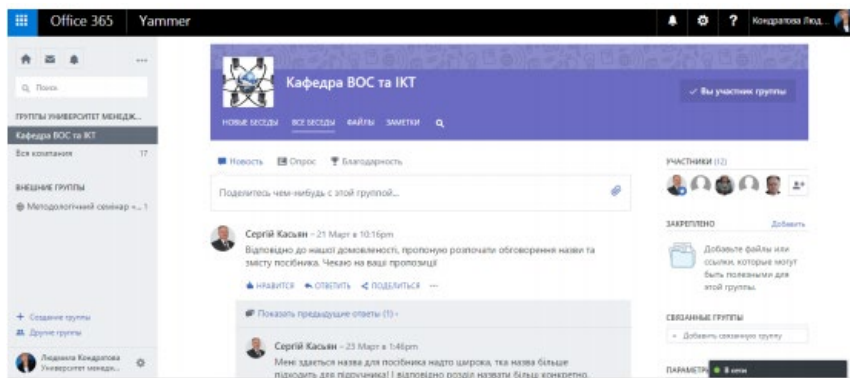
Office 365 Yammer

Кондратова Люд...

Q Поиск

ГРУППЫ УНИВЕРСИТЕТ МЕНЕДЖ...

Кафедра ВОС та ІКТ

Вся компания 17

ВНЕШНИЕ ГРУППЫ

Методологічний семінар •... 1

+ Создание группы

Другие группы

Людмила Кондратова Университет менедж...

Кафедра ВОС та ІКТ

НОВЫЕ БЕСЕДЫ ВСЕ БЕСЕДЫ ФАЙЛЫ ЗАМЕТКИ

✓ Вы участник группы

Новость Опрос Благодарность

Поделитесь чем-нибудь с этой группой...

Сергій Касьян – 21 Март в 10:16pm

Відповідно до нашої домовленості, пропоную розпочати обговорення назви та змісту посібника. Чекаю на ваші пропозиції

НРАВИТСЯ ОТВЕТИТЬ ПОДЕЛИТЬСЯ ···

Показать предыдущие ответы (1) ·

Сергій Касьян – 23 Март в 1:46pm

Мені здається назва для посібника надто широка, тка назва більше підходить для підручника! і відповідно розділ назвати більш конкретно...

УЧАСТНИКИ (12)

ЗАКРЕПЛЕНО Добавить

Добавьте файлы или ссылки, которые могут быть полезными для этой группы.

СВЯЗАННЫЕ ГРУППЫ

+ Добавить связанную группу

ПАРАМЕТРЫ

В сети